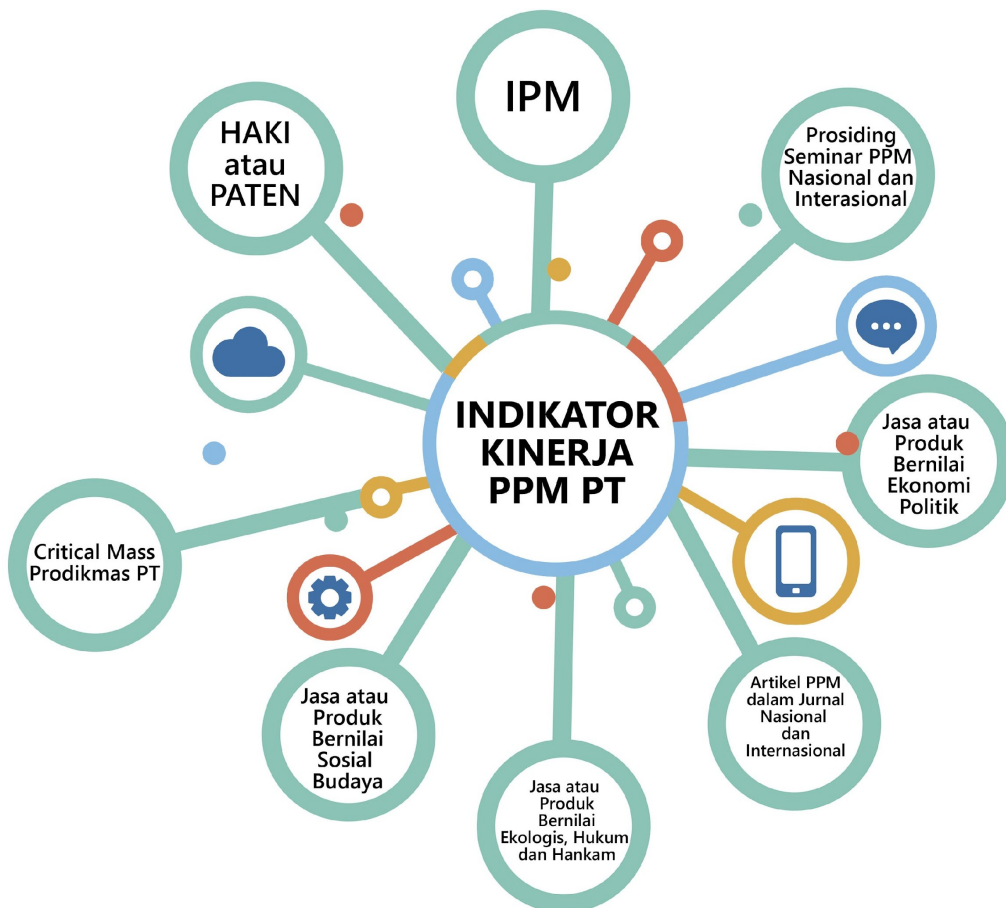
IPM

HAKI atau PATEN

Prosiding Seminar PPM Nasional dan Interasional

INDIKATOR KINERJA PPM PT

Jasa atau Produk Bernilai Ekonomi Politik

Critical Mass Prodikmas PT

Artikel PPM dalam Jurnal Nasional dan Internasional

Jasa atau Produk Bernilai Sosial Budaya

Jasa atau Produk Bernilai Ekologis, Hukum dan Hankam